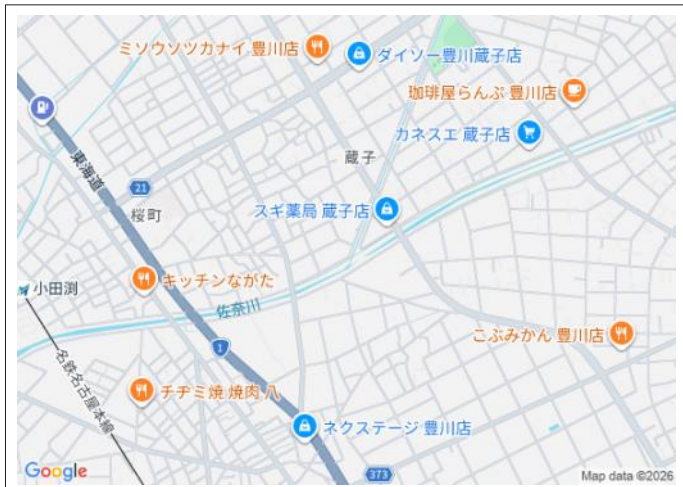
ミソウソツカナイ 豊川店
ダイソー豊川蔵子店
珈琲屋らんぷ 豊川店
カネスエ 蔵子店
東海道
蔵子
21
桜町
スギ薬局 蔵子店
小田渕
キッチンながた
佐奈川
こぶみかん 豊川店
1
名鉄名古屋本線
チヂミ焼 焼肉 八
ネクステージ 豊川店
373
Google
Map data ©2026